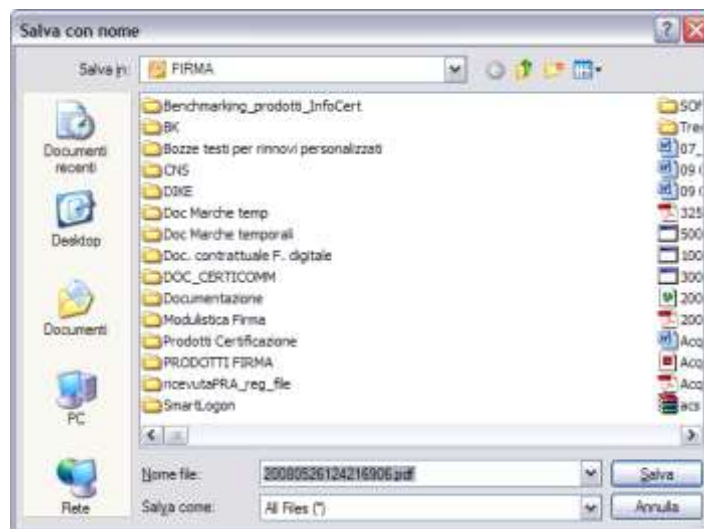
Salva con nome

Salva in: FIRMA

Documenti recenti

Desktop

Documenti

PC

Rete

Benchmarking_prodotti_InfoCert
BK
Bozze testi per rinnovi personalizzati
CNS
DIXE
Doc Marche temp
Doc Marche temporali
Doc. contrattuale F. digitale
DOC_CERTICOMM
Documentazione
Modulistica Firma
Prodotti Certificazione
PRODOTTI FIRMA
ricevutaPRA_reg_file
SmartLogon

SOI
Tre
07_
09
09
325
500
100
300
200
200
Acq
Acq
Acq
acs

Nome file: 20080526124216906.pdf
Salva come: All Files (*)

Salva
Annulla